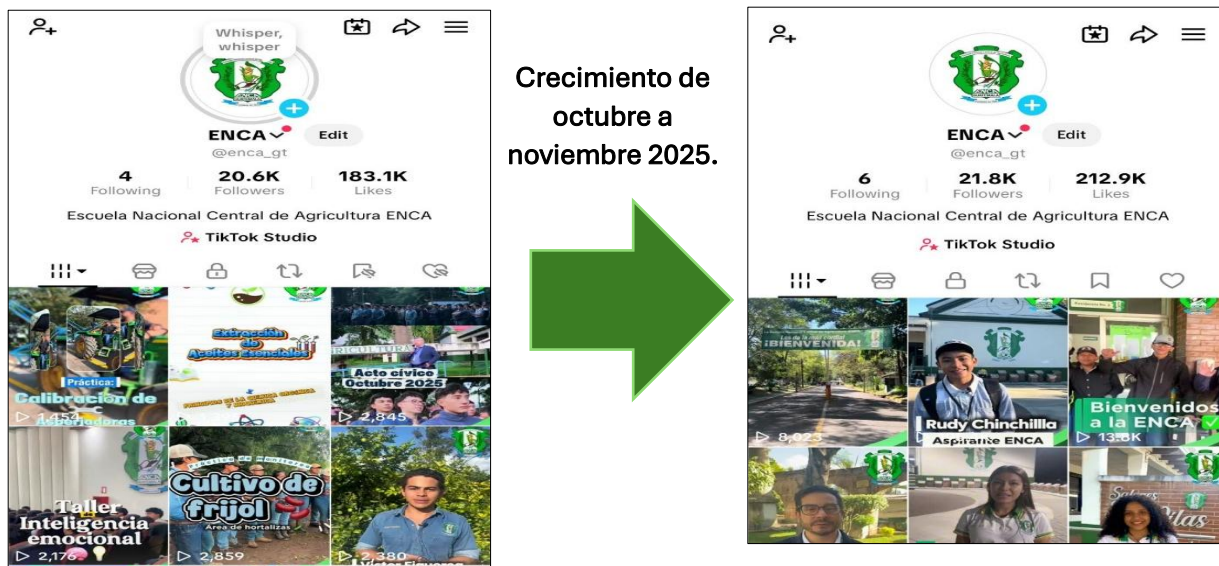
Whisper, whisper

ENCA Edit
@enca_gt

4 Following | 20.6K Followers | 183.1K Likes

Escuela Nacional Central de Agricultura ENCA

TikTok Studio

Práctica: Calibración de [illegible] Aspersadoras
1,454

Extracción de Aceites esenciales

Acto cívico Octubre 2025
2,845

Taller Inteligencia emocional
2,176

Cultivo de frijol
Área de hortalizas
2,859

2,380

Crecimiento de octubre a noviembre 2025.

ENCA Edit
@enca_gt

6 Following | 21.8K Followers | 212.9K Likes

Escuela Nacional Central de Agricultura ENCA

TikTok Studio

¡BIENVENIDA!
8,023

Rudy Chinchilla
Aspirante ENCA

Bienvenidos a la ENCA
13.8K